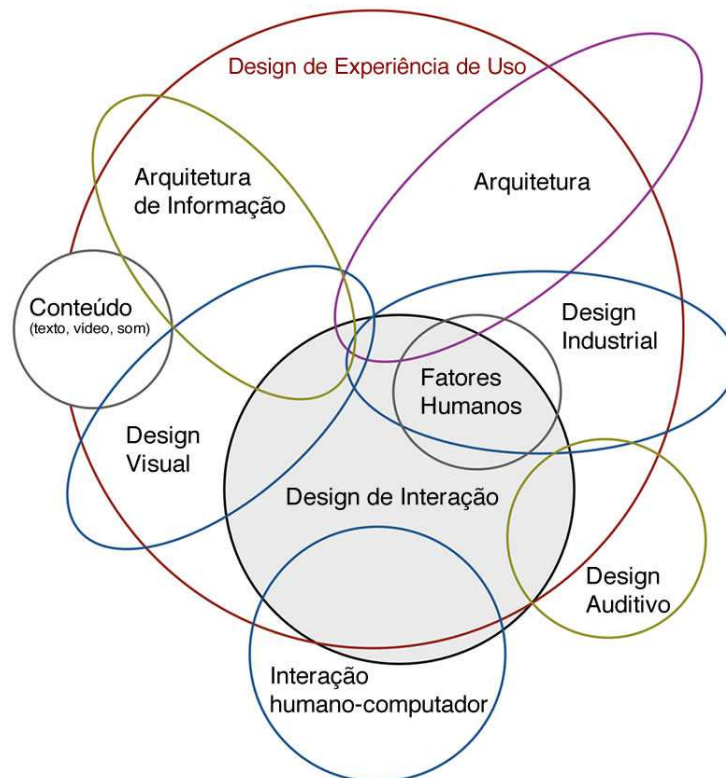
Design de Experiência de Uso

Arquitetura de Informação

Arquitetura

Conteúdo
(texto, vídeo, som)

Design Industrial

Fatores Humanos

Design Visual

Design de Interação

Design Auditivo

Interação humano-computador